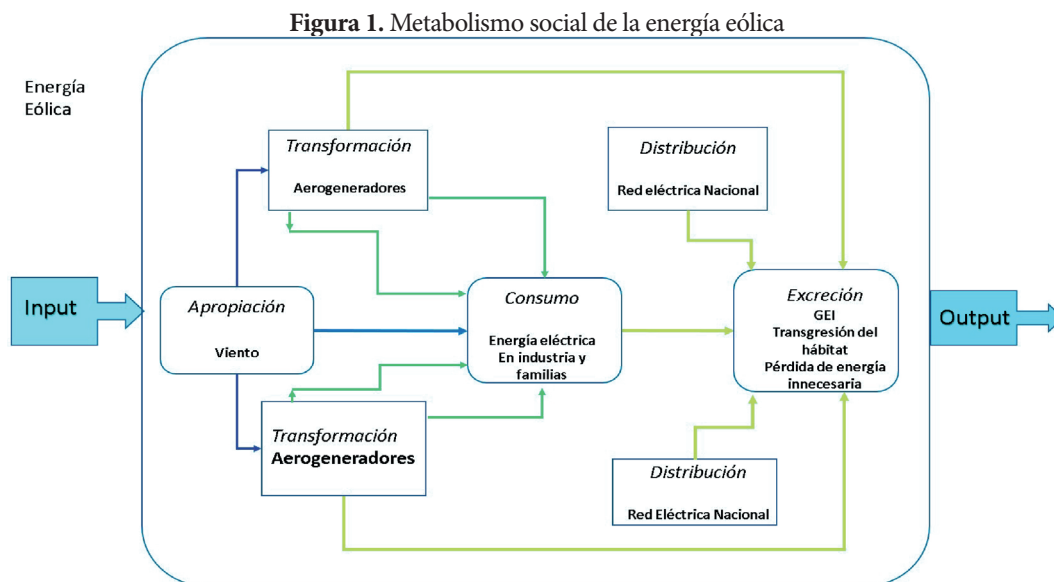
**Figura 1.** Metabolismo social de la energía eólica

Energía Eólica

Input

*Apropiación*
Viento

*Transformación*
Aerogeneradores

*Transformación*
Aerogeneradores

*Consumo*
Energía eléctrica
En industria y familias

*Distribución*
Red eléctrica Nacional

*Distribución*
Red Eléctrica Nacional

*Excreción*
GEI
Transgresión del hábitat
Pérdida de energía innecesaria

Output